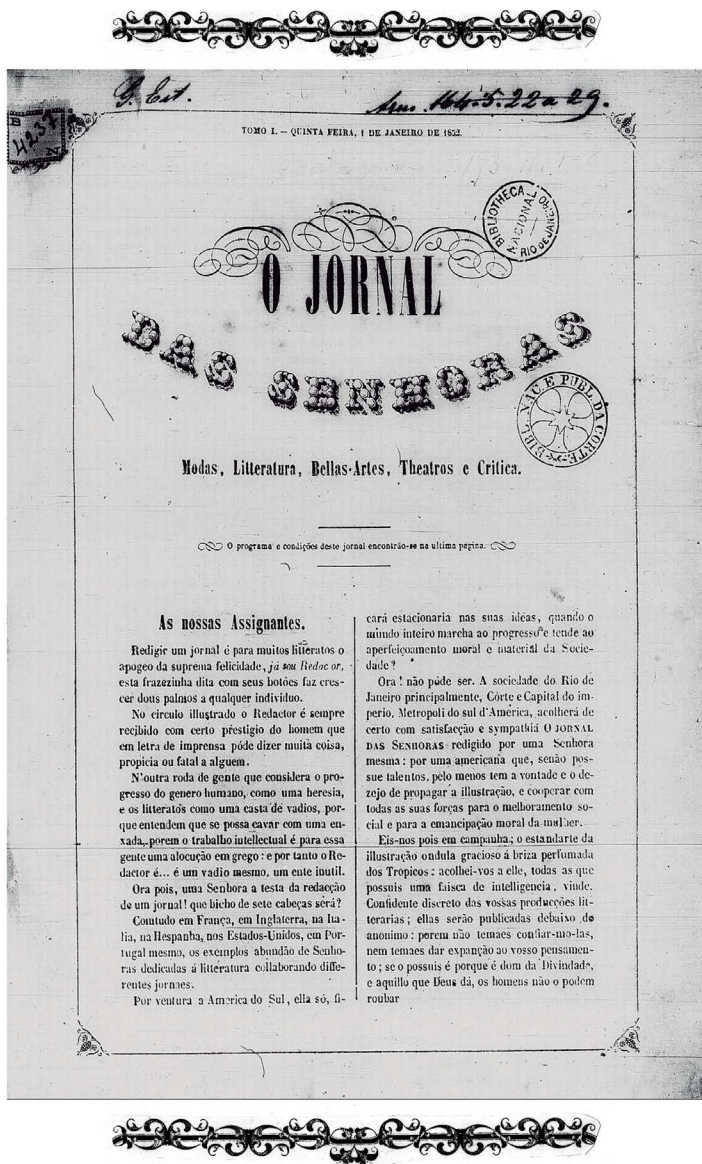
G. Est. Anno 144-5.22a29.

4257

TOMO I. — QUINTA FEIRA, 1 DE JANEIRO DE 1852.

BIBLIOTHECA NACIONAL RIO DE JANEIRO

O JORNAL
DAS SENHORAS

BIBL. NAC. E PUBL. DA CORTE

Modas, Litteratura, Bellas-Artes, Theatros e Critica.

O programa e condições deste jornal encontrão-se na ultima pagina.

As nossas Assignantes.

Redigir um jornal é para muitos litteratos o apogeo da suprema felicidade, já sou Redactor, esta frazezinha dita com seus botões faz crescer dous palmos a qualquer individuo.

No circulo illustrado o Redactor é sempre recibido com certo prestigio do homem que em letra de imprensa póde dizer muita coisa, propicia ou fatal a alguem.

N'outra roda de gente que considera o progresso do genero humano, como uma heresia, e os litteratos como uma casta de vadios, porque entendem que se possa cavar com uma enxada, porem o trabalho intellectual é para essa gente uma alocução em grego: e por tanto o Redactor é... é um vadio mesmo, um ente inutil.

Ora pois, uma Senhora a testa da redacção de um jornal! que bicho de sete cabeças será?

Comtudo em França, em Inglaterra, na Italia, na Hespanha, nos Estados-Unidos, em Portugal mesmo, os exemplos abundão de Senhoras dedicadas á litteratura collaborando differentes jornaes.

Por ventura a America do Sul, ella só, ficará estacionaria nas suas idéas, quando o mundo inteiro marcha ao progresso e tende ao aperfeiçoamento moral e material da Sociedade?

Ora! não póde ser. A sociedade do Rio de Janeiro principalmente, Côrte e Capital do imperio, Metropoli do sul d'America, acolherá de certo com satisfacção e sympathia O JORNAL DAS SENHORAS redigido por uma Senhora mesma: por uma americana que, senão possue talentos, pelo menos tem a vontade e o dezejo de propagar a illustração, e cooperar com todas as suas forças para o melhoramento social e para a emancipação moral da mulher.

Eis-nos pois em campanha; o estandarte da illustração ondula gracioso á briza perfumada dos Tropicos: acolhei-vos a elle, todas as que possuis uma faisca de intelligencia, vinde. Confidente discreto das vossas producções litterarias; ellas serão publicadas debaixo do anonimo: porem não temaes confiar-mo-las, nem temaes dar expanção ao vosso pensamento; se o possuis é porque é dom da Divindade, e aquillo que Deus dá, os homens não o podem roubar